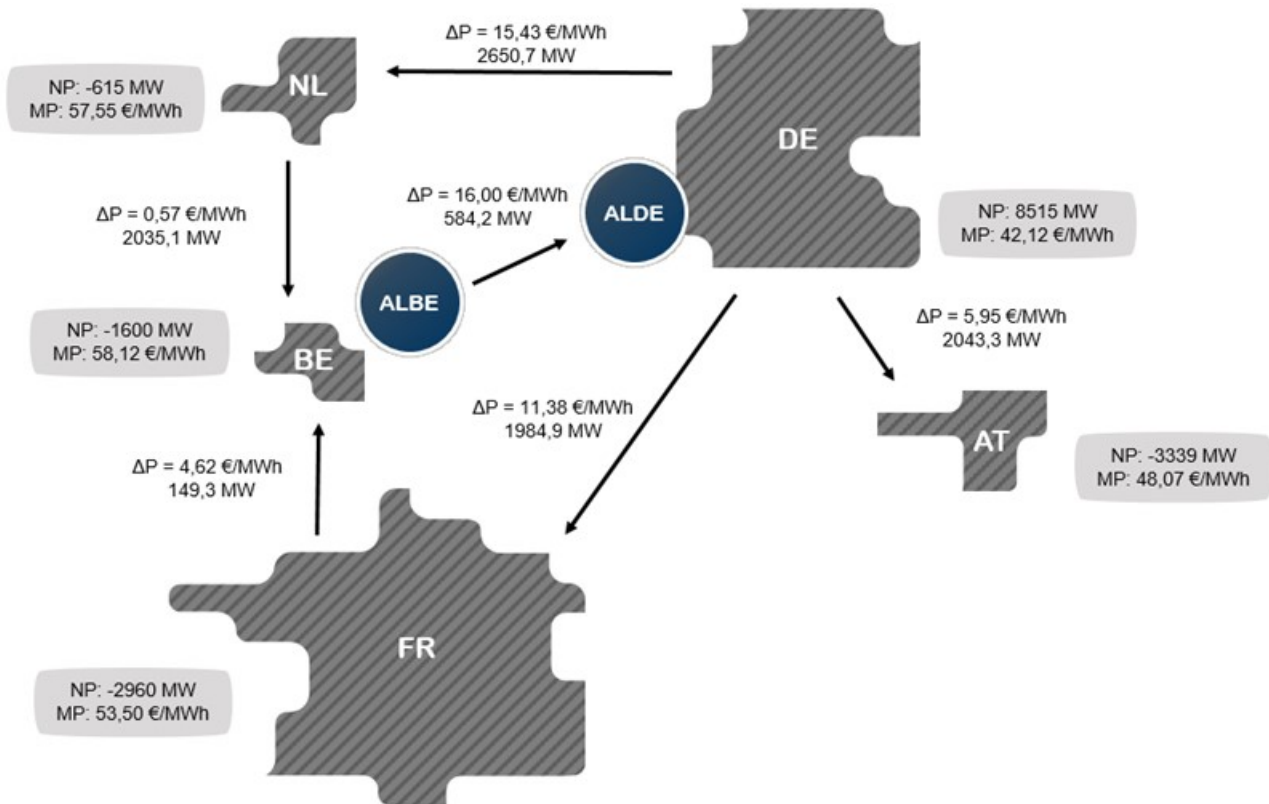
ΔP = 15,43 €/MWh
2650,7 MW

NL

NP: -615 MW
MP: 57,55 €/MWh

DE

ΔP = 0,57 €/MWh
2035,1 MW

ΔP = 16,00 €/MWh
584,2 MW

ALDE

NP: 8515 MW
MP: 42,12 €/MWh

ALBE

NP: -1600 MW
MP: 58,12 €/MWh

BE

ΔP = 5,95 €/MWh
2043,3 MW

ΔP = 11,38 €/MWh
1984,9 MW

AT

NP: -3339 MW
MP: 48,07 €/MWh

ΔP = 4,62 €/MWh
149,3 MW

FR

NP: -2960 MW
MP: 53,50 €/MWh